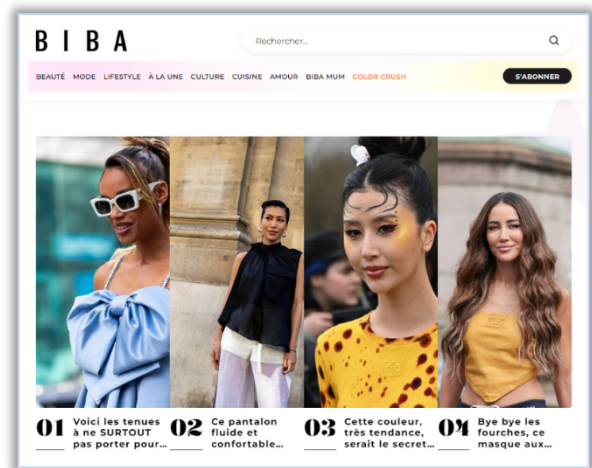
B I B A

Rechercher...

BEAUTÉ MODE LIFESTYLE À LA UNE CULTURE CUISINE AMOUR BIBA MUM COLOR CRUSH

S'ABONNER

01 Voici les tenues à ne SURTOUT pas porter pour...

02 Ce pantalon fluide et confortable...

03 Cette couleur, très tendance, serait le secret...

04 Bye bye les fourches, ce masque aux...